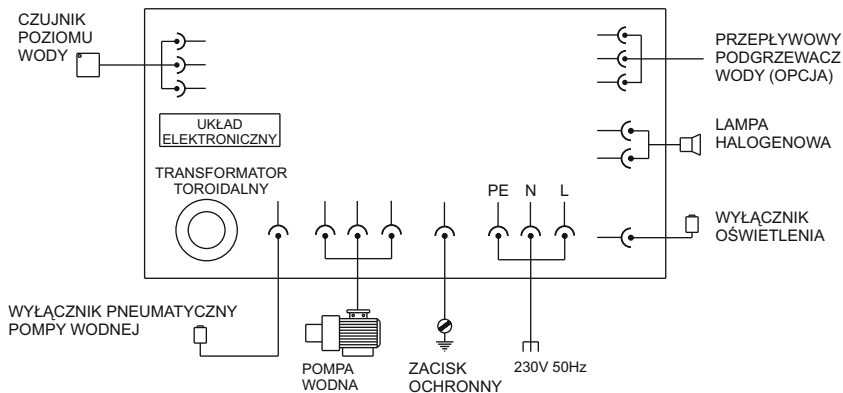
CZUJNIK POZIOMU WODY

PRZEPŁYWOWY PODGRZEWACZ WODY (OPCJA)

UKŁAD ELEKTRONICZNY

LAMPA HALOGENOWA

TRANSFORMATOR TOROIDALNY

PE N L

WYŁĄCZNIK OŚWIETLENIA

WYŁĄCZNIK PNEUMATYCZNY POMPY WODNEJ

POMPA WODNA

ZACISK OCHRONNY

230V 50Hz